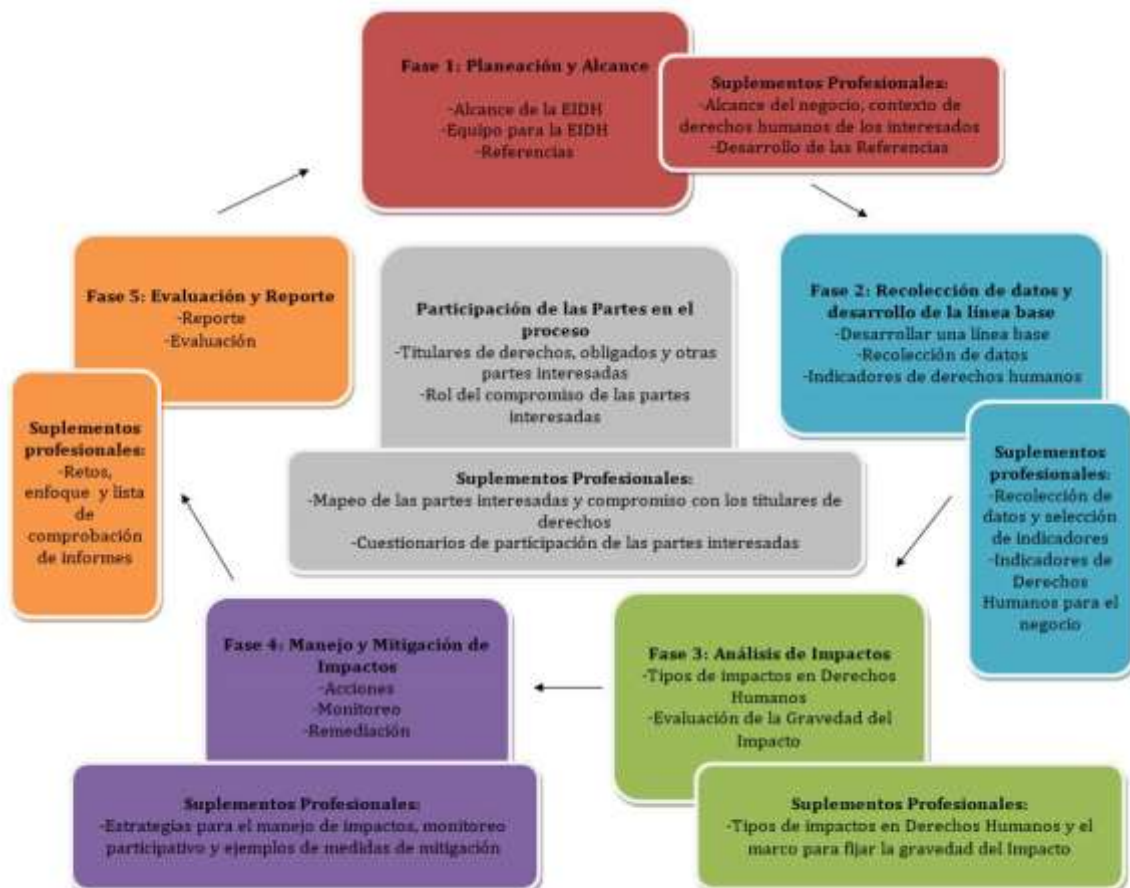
Fase 1: Planeación y Alcance
-Alcance de la EIDH
-Equipo para la EIDH
-Referencias

Suplementos Profesionales:
-Alcance del negocio, contexto de derechos humanos de los interesados
-Desarrollo de las Referencias

Fase 2: Recolección de datos y desarrollo de la línea base
-Desarrollar una línea base
-Recolección de datos
-Indicadores de derechos humanos

Suplementos profesionales:
-Recolección de datos y selección de indicadores
-Indicadores de Derechos Humanos para el negocio

Fase 3: Análisis de Impactos
-Tipos de impactos en Derechos Humanos
-Evaluación de la Gravedad del Impacto

Suplementos Profesionales:
-Tipos de impactos en Derechos Humanos y el marco para fijar la gravedad del Impacto

Fase 4: Manejo y Mitigación de Impactos
-Acciones
-Monitoreo
-Remediación

Suplementos Profesionales:
-Estrategias para el manejo de impactos, monitoreo participativo y ejemplos de medidas de mitigación

Fase 5: Evaluación y Reporte
-Reporte
-Evaluación

Suplementos profesionales:
-Retos, enfoque y lista de comprobación de informes

Participación de las Partes en el proceso
-Titulares de derechos, obligados y otras partes interesadas
-Rol del compromiso de las partes interesadas

Suplementos Profesionales:
-Mapeo de las partes interesadas y compromiso con los titulares de derechos
-Cuestionarios de participación de las partes interesadas